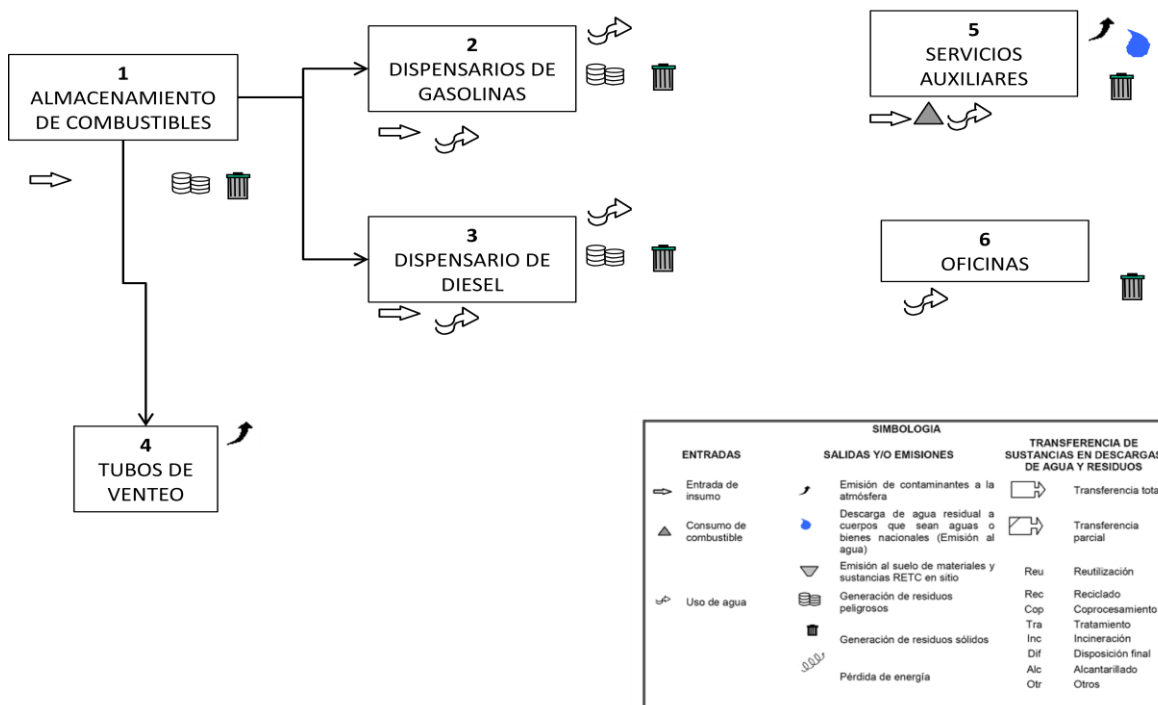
1
ALMACENAMIENTO DE COMBUSTIBLES

2
DISPENSARIOS DE GASOLINAS

3
DISPENSARIO DE DIESEL

4
TUBOS DE VENTEO

5
SERVICIOS AUXILIARES

6
OFICINAS

SIMBOLOGIA

| ENTRADAS | | SALIDAS Y/O EMISIONES | | TRANSFERENCIA DE SUSTANCIAS EN DESCARGAS DE AGUA Y RESIDUOS | |
|---|---|---|---|---|---|
| | Entrada de insumo | | Emisión de contaminantes a la atmósfera | | Transferencia total |
| | Consumo de combustible | | Descarga de agua residual a cuerpos que sean aguas o bienes nacionales (Emisión al agua) | | Transferencia parcial |
| | | | Emisión al suelo de materiales y sustancias RETC en sitio | Reu | Reutilización |
| | Uso de agua | | Generación de residuos peligrosos | Rec | Reciclado |
| | | | | Cop | Coprocesamiento |
| | | | Generación de residuos sólidos | Tra | Tratamiento |
| | | | | Inc | Incineración |
| | | | | Dif | Disposición final |
| | | | Pérdida de energía | Alc | Alcantarillado |
| | | | | Otr | Otros |